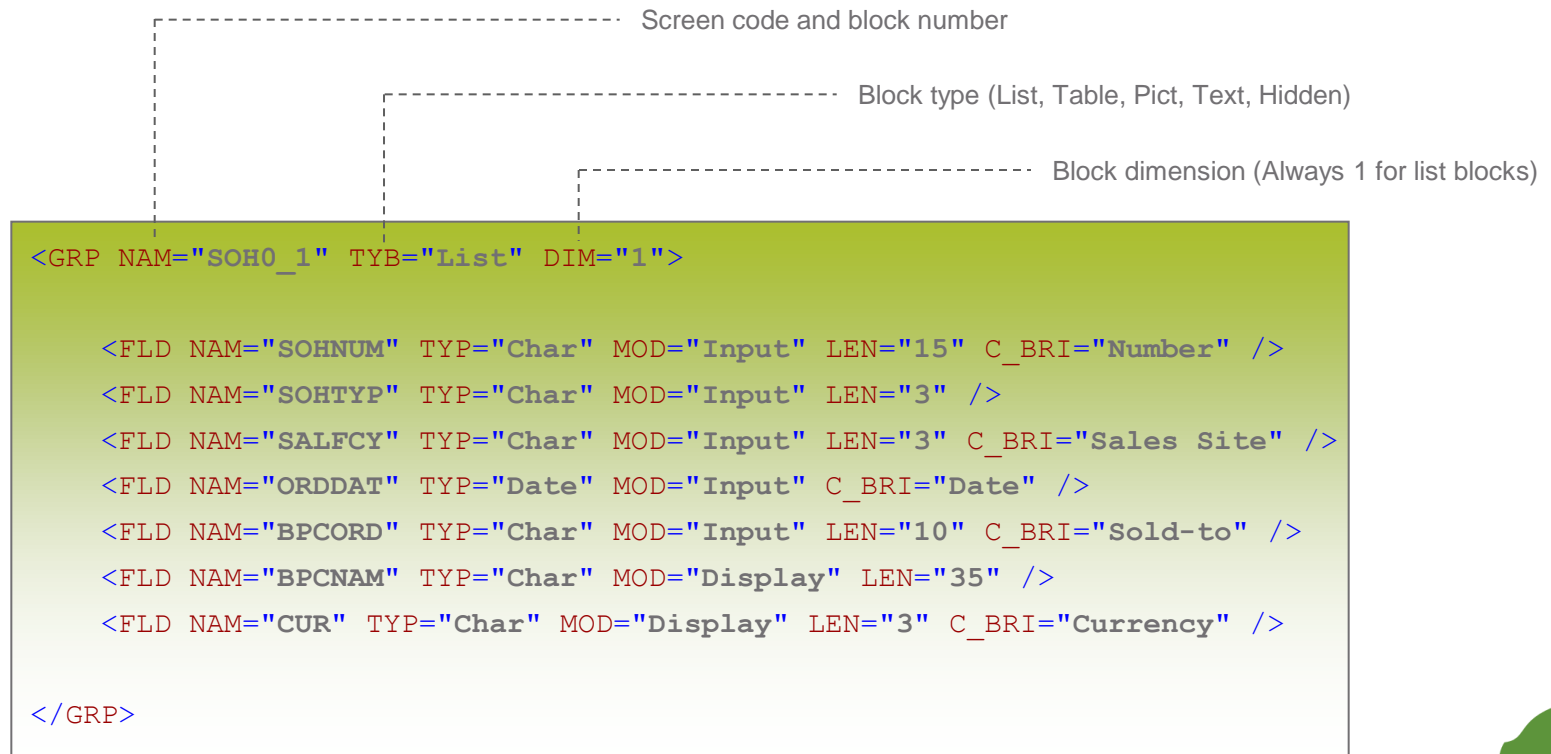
Screen code and block number

Block type (List, Table, Pict, Text, Hidden)

Block dimension (Always 1 for list blocks)

<GRP NAM="SOH0_1" TYB="List" DIM="1">

<FLD NAM="SOHNUM" TYP="Char" MOD="Input" LEN="15" C_BRI="Number" />
<FLD NAM="SOHTYP" TYP="Char" MOD="Input" LEN="3" />
<FLD NAM="SALFCY" TYP="Char" MOD="Input" LEN="3" C_BRI="Sales Site" />
<FLD NAM="ORDDAT" TYP="Date" MOD="Input" C_BRI="Date" />
<FLD NAM="BPCORD" TYP="Char" MOD="Input" LEN="10" C_BRI="Sold-to" />
<FLD NAM="BPCNAM" TYP="Char" MOD="Display" LEN="35" />
<FLD NAM="CUR" TYP="Char" MOD="Display" LEN="3" C_BRI="Currency" />

</GRP>